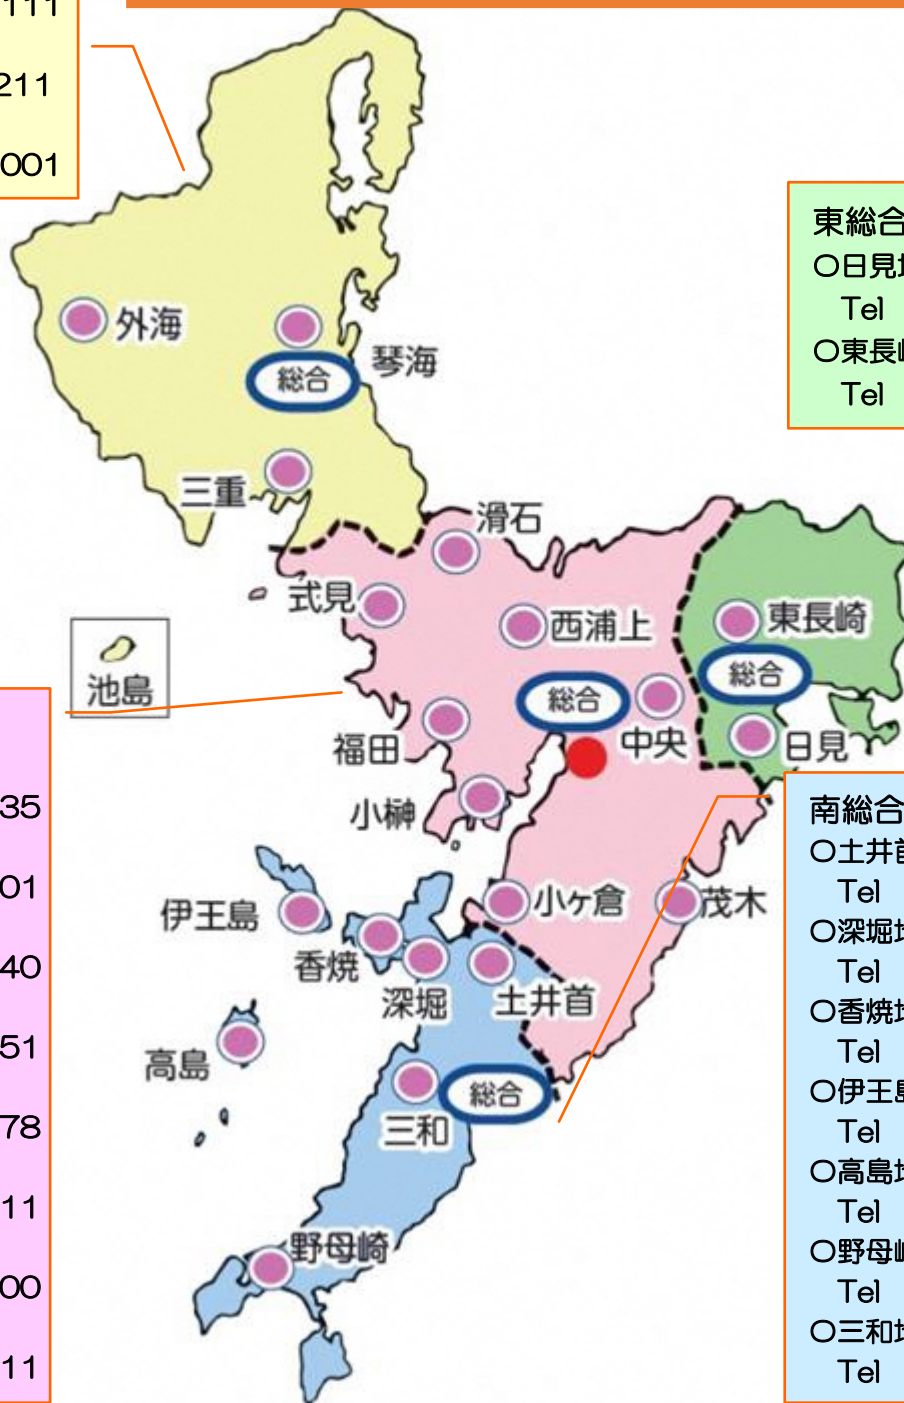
111
211
001

外海
総合
琴海
三重
滑石
式見
西浦上
東長崎
総合
池島
総合
中央
日見
福田
小榊
小ヶ倉
茂木
伊王島
香焼
深堀
土井首
高島
総合
三和
野母崎

35
01
40
51
78
11
00
11

東総合
○日見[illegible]
Tel
○東長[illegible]
Tel

南総合
○土井首
Tel
○深堀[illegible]
Tel
○香焼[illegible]
Tel
○伊王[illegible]
Tel
○高島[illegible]
Tel
○野母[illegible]
Tel
○三和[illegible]
Tel